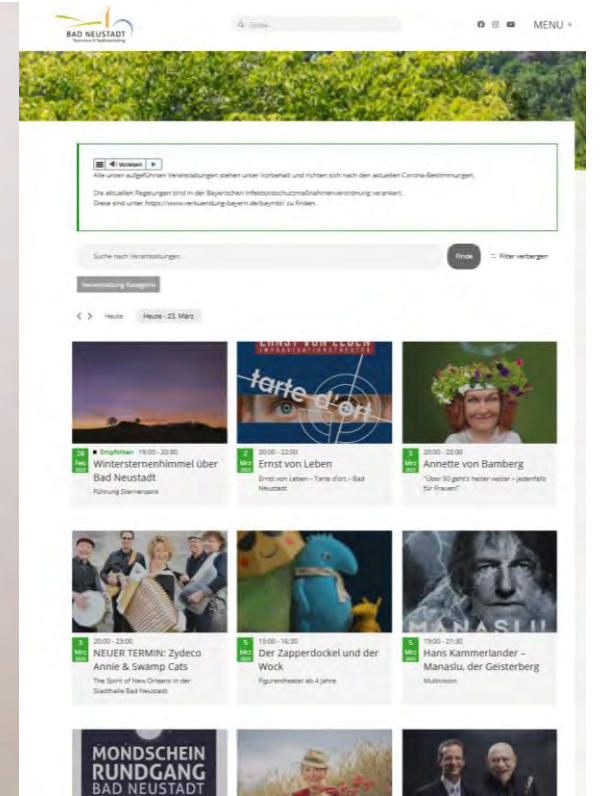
BAD NEUSTADT

Suche...

MENU

Vorlesen

Alle unten aufgeführten Veranstaltungen stehen unter Vorbehalt und richten sich nach den aktuellen Corona-Bestimmungen.

Die aktuellen Regelungen sind in der Bayerischen Infektionsschutzmaßnahmenverordnung verankert. Diese sind unter https://www.verkuendung-bayern.de/baymbl/ zu finden.

Suche nach Veranstaltungen

Finde

Filter verbergen

Veranstaltung Kategorie

Heute

Heute - 23. März

ERNST VON LEBEN

tarte d'ort

28 Feb 2022

Empfohlen 19:00 - 20:30

Wintersternenhimmel über Bad Neustadt

Führung Sternenpark

2 Mrz 2022

20:00 - 22:00

Ernst von Leben

Ernst von Leben – Tarte d'ort – Bad Neustadt

3 Mrz 2022

20:00 - 22:00

Annette von Bamberg

"Über 50 geht's heiter weiter – jedenfalls für Frauen!"

3 Mrz 2022

20:00 - 23:00

NEUER TERMIN: Zydeco Annie & Swamp Cats

The Spirit of New Orleans in der Stadthalle Bad Neustadt

5 Mrz 2022

15:00 - 16:30

Der Zapperdockel und der Wock

Figurentheater ab 4 Jahre

5 Mrz 2022

19:00 - 21:30

Hans Kammerlander – Manaslu, der Geisterberg

Multivision

MANASLU

MONDSCHEIN RUNDGANG BAD NEUSTADT